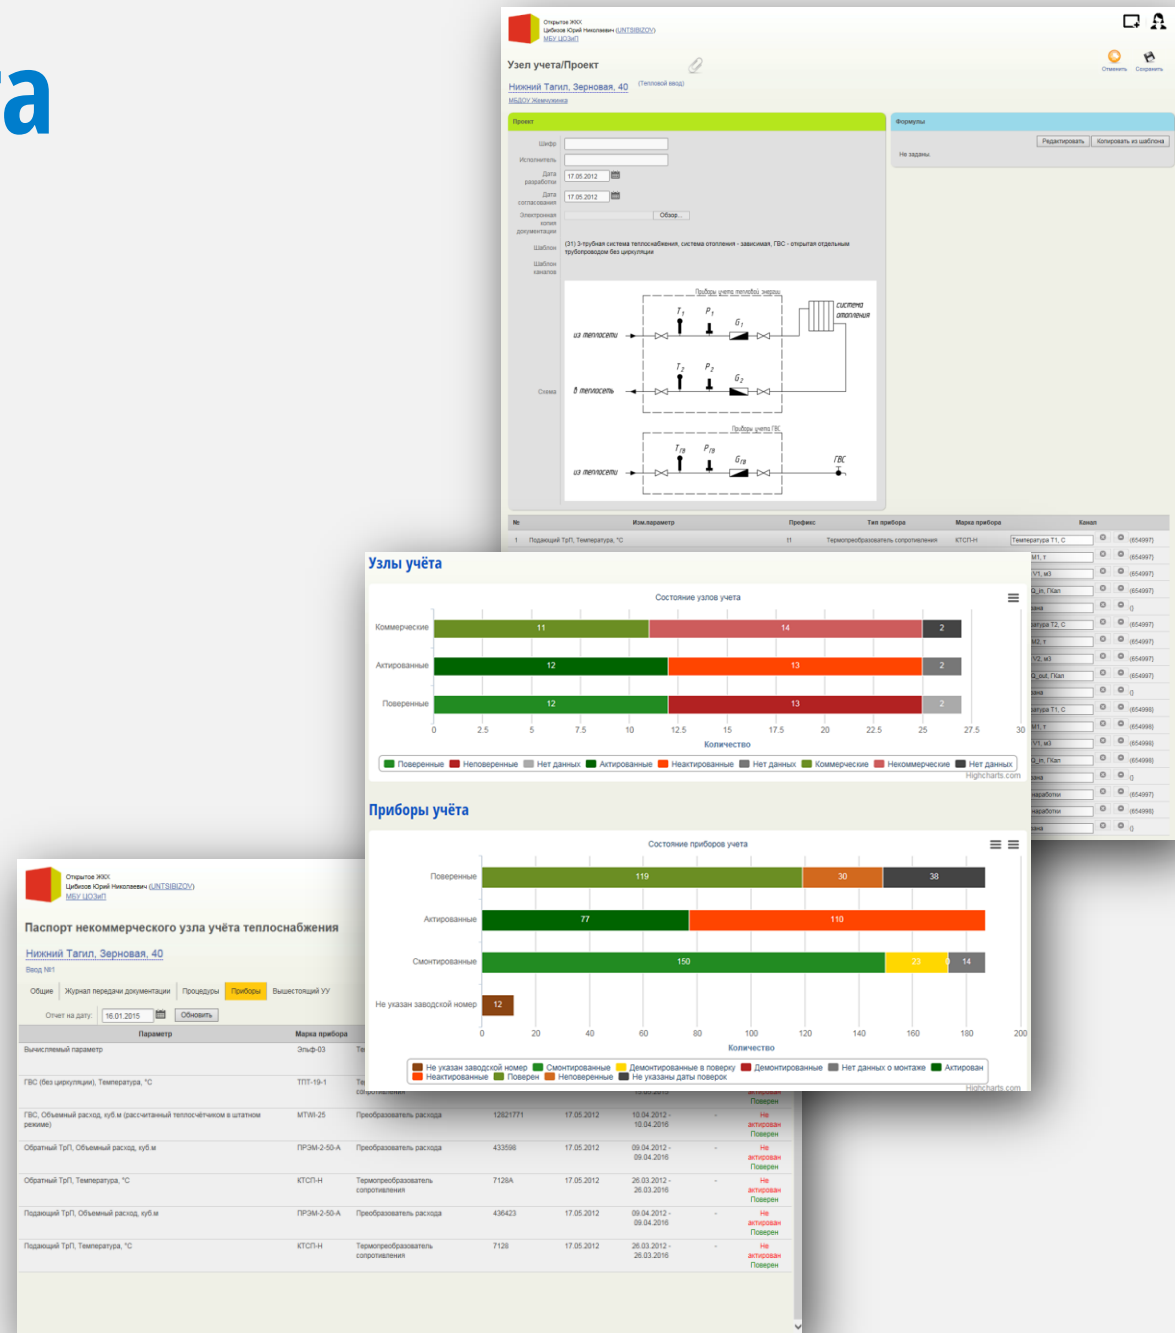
а

Открытое ЖКХ
Цибизов Юрий Николаевич (UNTSIBIZOV)
МБУ ЦОЗиП

Узел учета/Проект

Отменить Сохранить

Нижний Тагил, Зерновая, 40 (Тепловой ввод)
МБДОУ Жемчужинка

Проект

Шифр
Исполнитель
Дата разработки 17.05.2012
Дата согласования 17.05.2012
Электронная копия документации Обзор...
Шаблон (31) 3-трубная система теплоснабжения, система отопления - зависимая, ГВС - открытая отдельным трубопроводом без циркуляции
Шаблон каналов

Схема

Приборы учета тепловой энергии
из теплосети
в теплосеть
система отопления
$T_1$ $P_1$ $G_1$
$T_2$ $P_2$ $G_2$
Приборы учета ГВС
из теплосети
$T_{гв}$ $P_{гв}$ $G_{гв}$
ГВС

Формулы

Редактировать Копировать из шаблона

Не заданы

| № | Изм.параметр | Префикс | Тип прибора | Марка прибора | Канал |
|---|---|---|---|---|---|
| 1 | Подающий ТрП, Температура, °С | t1 | Термопреобразователь сопротивления | КТСП-Н | Температура Т1, С (654997) |

M1, т (654997)
V1, м3 (654997)
Q_in, ГКал (654997)
ена 0
атура Т2, С (654997)
M2, т (654997)
V2, м3 (654997)
Q_out, ГКал (654997)
ена 0
атура Т1, С (654998)
M1, т (654998)
V1, м3 (654998)
Q_in, ГКал (654998)
ена 0
наработки (654997)
наработки (654998)
ена 0

Узлы учёта

Состояние узлов учета

Коммерческие 11 14 2
Актированные 12 13 2
Поверенные 12 13 2

0 2.5 5 7.5 10 12.5 15 17.5 20 22.5 25 27.5 30
Количество

Поверенные Неповеренные Нет данных Актированные Неактированные Нет данных Коммерческие Некоммерческие Нет данных
Highcharts.com

Приборы учёта

Состояние приборов учета

Поверенные 119 30 38
Актированные 77 110
Смонтированные 150 23 14
Не указан заводской номер 12

0 20 40 60 80 100 120 140 160 180 200
Количество

Не указан заводской номер Смонтированные Демонтированные в поверку Демонтированные Нет данных о монтаже Актированные Неактированные Поверен Неповеренные Не указаны даты поверок
Highcharts.com

Открытое ЖКХ
Цибизов Юрий Николаевич (UNTSIBIZOV)
МБУ ЦОЗиП

Паспорт некоммерческого узла учёта теплоснабжения

Нижний Тагил, Зерновая, 40
Ввод №1

Общие | Журнал передачи документации | Процедуры | Приборы | Вышестоящий УУ

Отчет на дату: 16.01.2015 Обновить

| Параметр | Марка прибора | | | | | | |
|---|---|---|---|---|---|---|---|
| Вычисляемый параметр | Эльф-03 | Те | | | | | |
| ГВС (без циркуляции), Температура, °С | ТПТ-19-1 | Те | | | | | Поверен |
| ГВС, Объемный расход, куб.м (рассчитанный теплосчётчиком в штатном режиме) | MTWI-25 | Преобразователь расхода | 12821771 | 17.05.2012 | 10.04.2012 - 10.04.2016 | - | Не актирован Поверен |
| Обратный ТрП, Объемный расход, куб.м | ПРЭМ-2-50-А | Преобразователь расхода | 433598 | 17.05.2012 | 09.04.2012 - 09.04.2016 | - | Не актирован Поверен |
| Обратный ТрП, Температура, °С | КТСП-Н | Термопреобразователь сопротивления | 7128А | 17.05.2012 | 26.03.2012 - 26.03.2016 | - | Не актирован Поверен |
| Подающий ТрП, Объемный расход, куб.м | ПРЭМ-2-50-А | Преобразователь расхода | 436423 | 17.05.2012 | 09.04.2012 - 09.04.2016 | - | Не актирован Поверен |
| Подающий ТрП, Температура, °С | КТСП-Н | Термопреобразователь сопротивления | 7128 | 17.05.2012 | 26.03.2012 - 26.03.2016 | - | Не актирован Поверен |